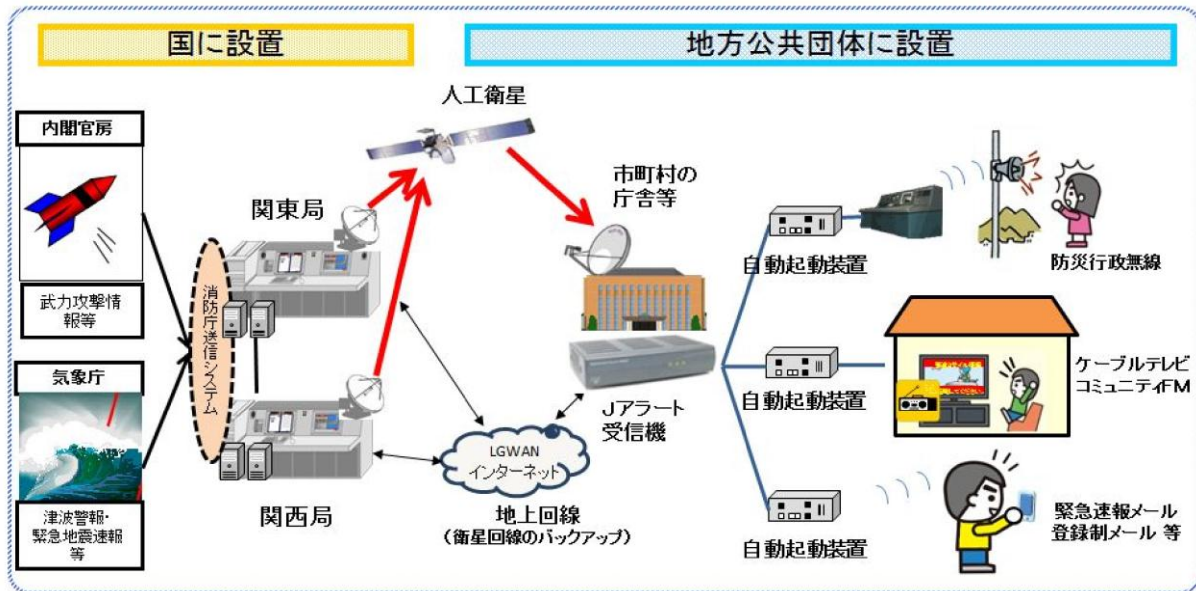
国に設置

地方公共団体に設置

内閣官房

武力攻撃情報等

気象庁

津波警報・緊急地震速報等

消防庁送信システム

関東局

関西局

人工衛星

市町村の庁舎等

Jアラート受信機

LGWAN インターネット

地上回線
（衛星回線のバックアップ）

自動起動装置

自動起動装置

自動起動装置

防災行政無線

ケーブルテレビ
コミュニティFM

緊急速報メール
登録制メール 等